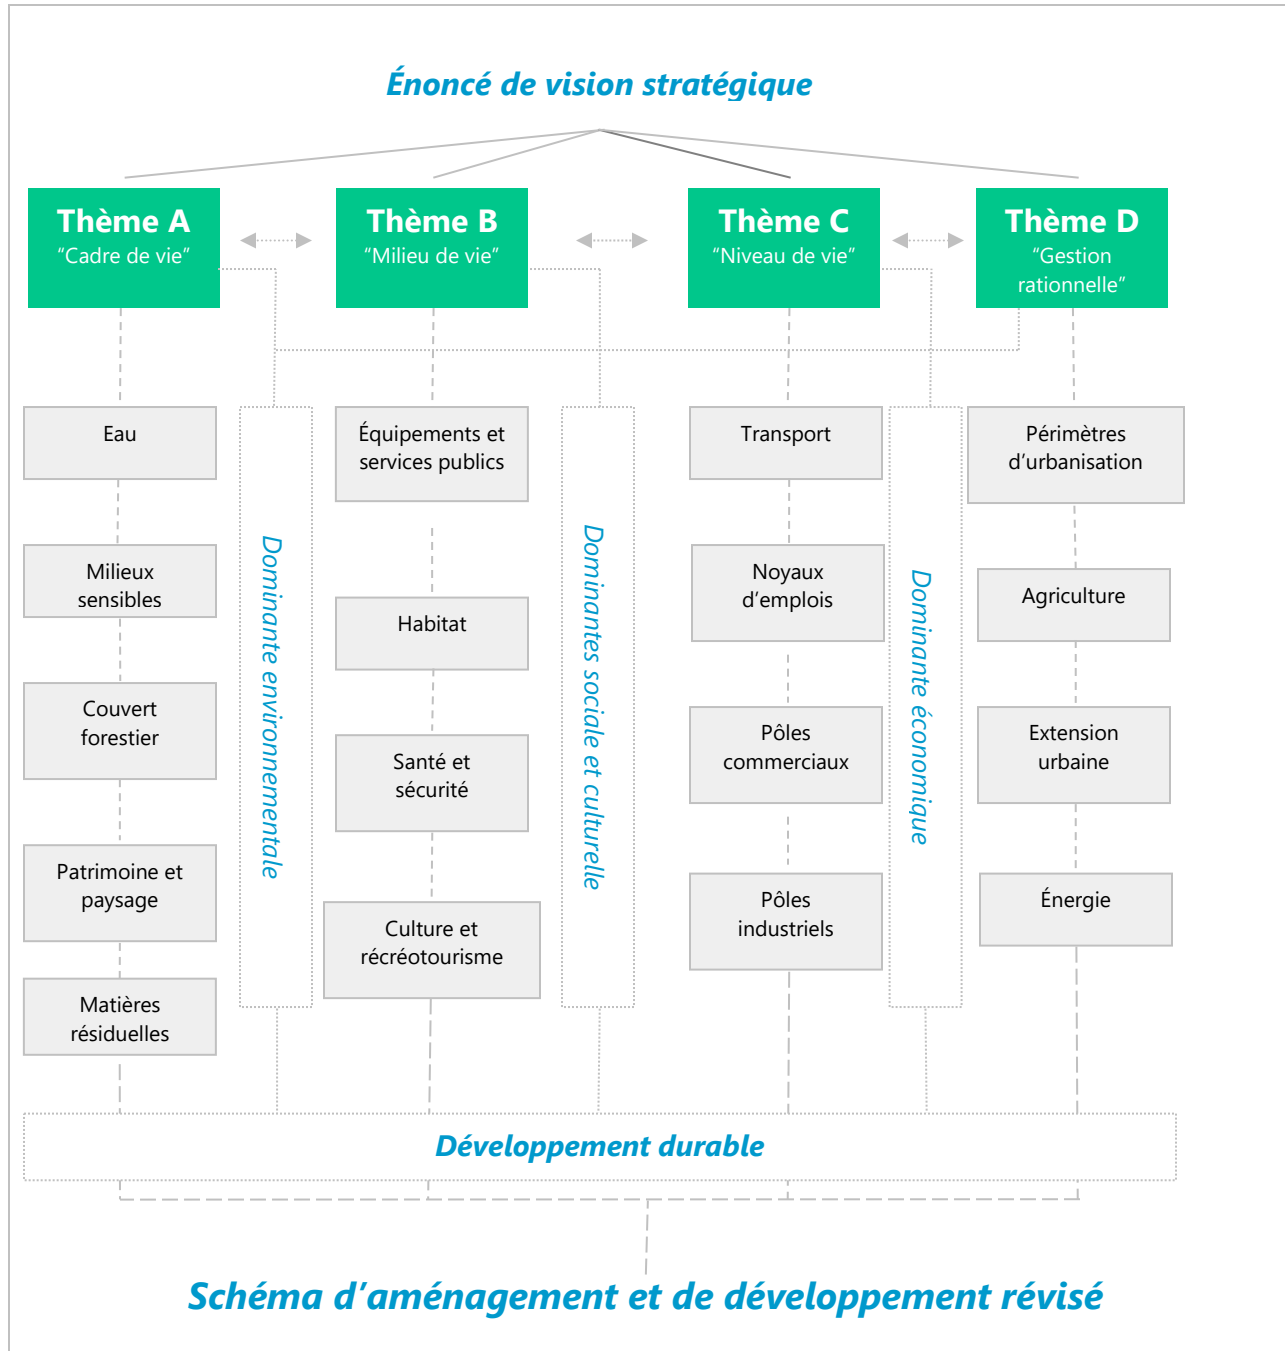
Énoncé de vision stratégique

Thème A
"Cadre de vie"

Thème B
"Milieu de vie"

Thème C
"Niveau de vie"

Thème D
"Gestion rationnelle"

Eau

Milieux sensibles

Couvert forestier

Patrimoine et paysage

Matières résiduelles

Dominante environnementale

Équipements et services publics

Habitat

Santé et sécurité

Culture et récréotourisme

Dominantes sociale et culturelle

Transport

Noyaux d'emplois

Pôles commerciaux

Pôles industriels

Dominante économique

Périmètres d'urbanisation

Agriculture

Extension urbaine

Énergie

Développement durable

Schéma d'aménagement et de développement révisé